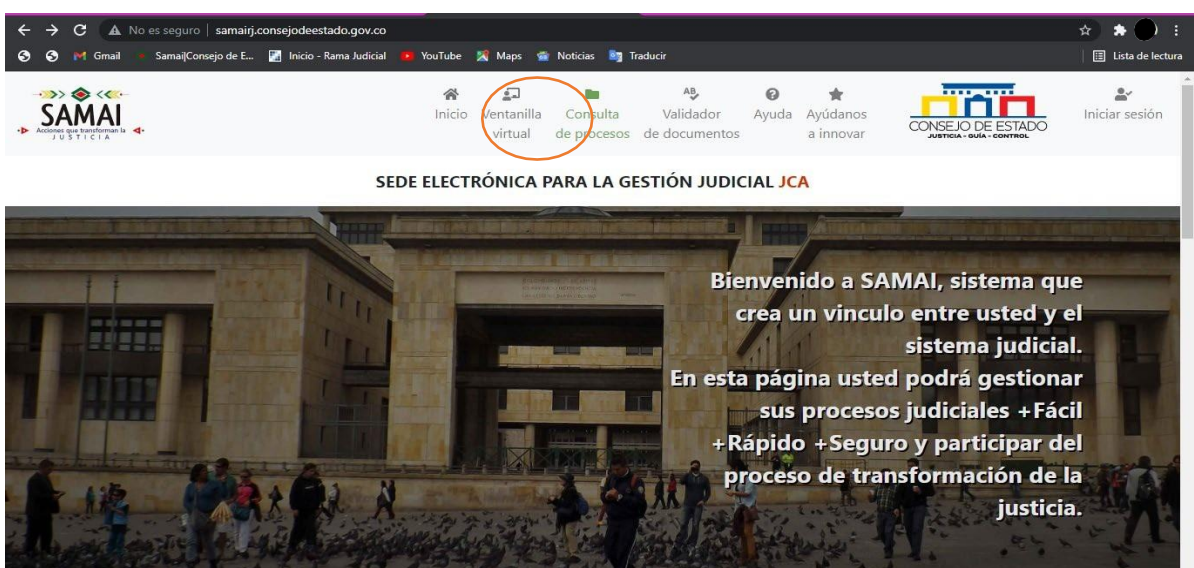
No es seguro | samairj.consejodeestado.gov.co

Gmail Samai|Consejo de E... Inicio - Rama Judicial YouTube Maps Noticias Traducir Lista de lectura

SAMAI
Acciones que transforman la JUSTICIA

Inicio Ventanilla virtual Consulta de procesos Validador de documentos Ayuda Ayúdanos a innovar

CONSEJO DE ESTADO
JUSTICIA - GUÍA - CONTROL

Iniciar sesión

SEDE ELECTRÓNICA PARA LA GESTIÓN JUDICIAL JCA

Bienvenido a SAMAI, sistema que crea un vinculo entre usted y el sistema judicial.
En esta página usted podrá gestionar sus procesos judiciales +Fácil +Rápido +Seguro y participar del proceso de transformación de la justicia.